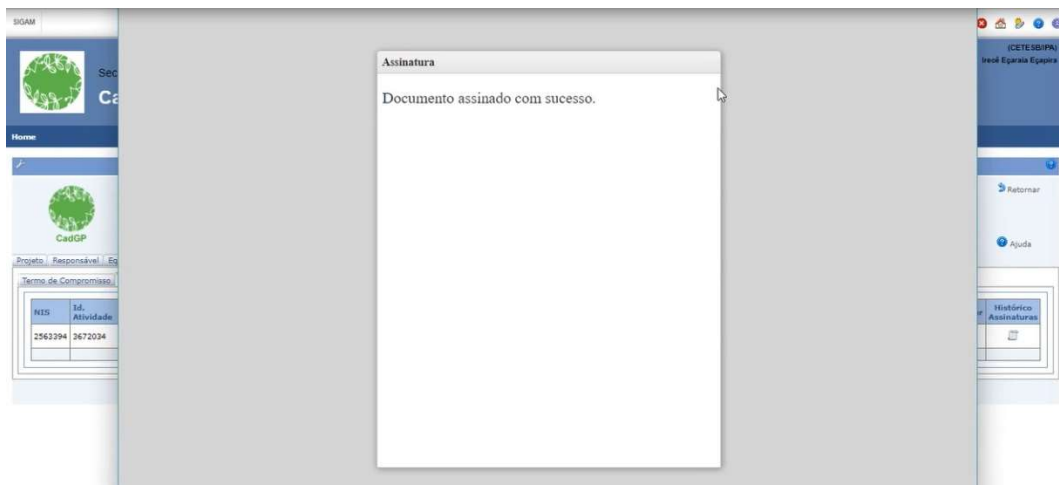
SIGAM

Sec

Ca

(CETESB/IPA)

Iresê Eçaraia Eçapira

Home

CadGP

Retornar

Ajuda

Projeto | Responsável | Eq

Termo de Compromisso

| NIS | Id. Atividade |
|---|---|
| 2563394 | 2672034 |

| Histórico Assinaturas |
|---|
| |

Assinatura

Documento assinado com sucesso.